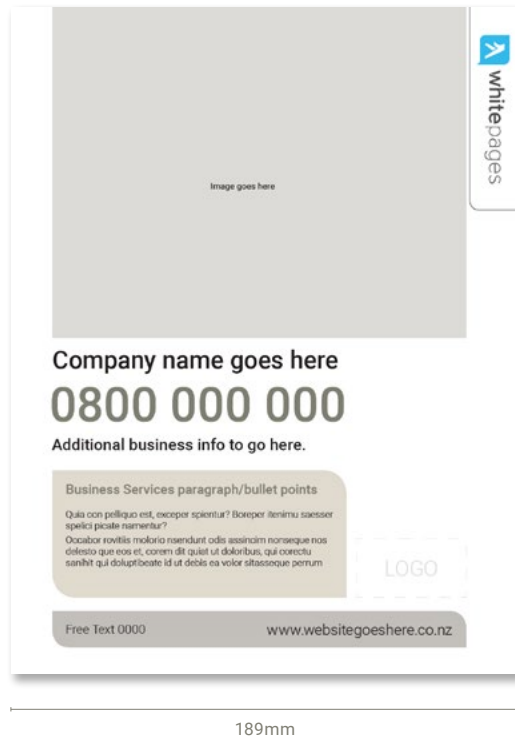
whitepages

Image goes here

Company name goes here

0800 000 000

Additional business info to go here.

Business Services paragraph/bullet points

Quia con pelliquo est, exceper spientur? Boreper itenimu saesser spelici picate namentur?
Occabor rovitiis molorio nsendunt odis assincim nonseque nos delesto que eos et, corem dit quiat ut doloribus, qui corectu sanihit qui doluptibeate id ut debis ea volor sitasseque perrum

LOGO

Free Text 0000

www.websitegoeshere.co.nz

189mm